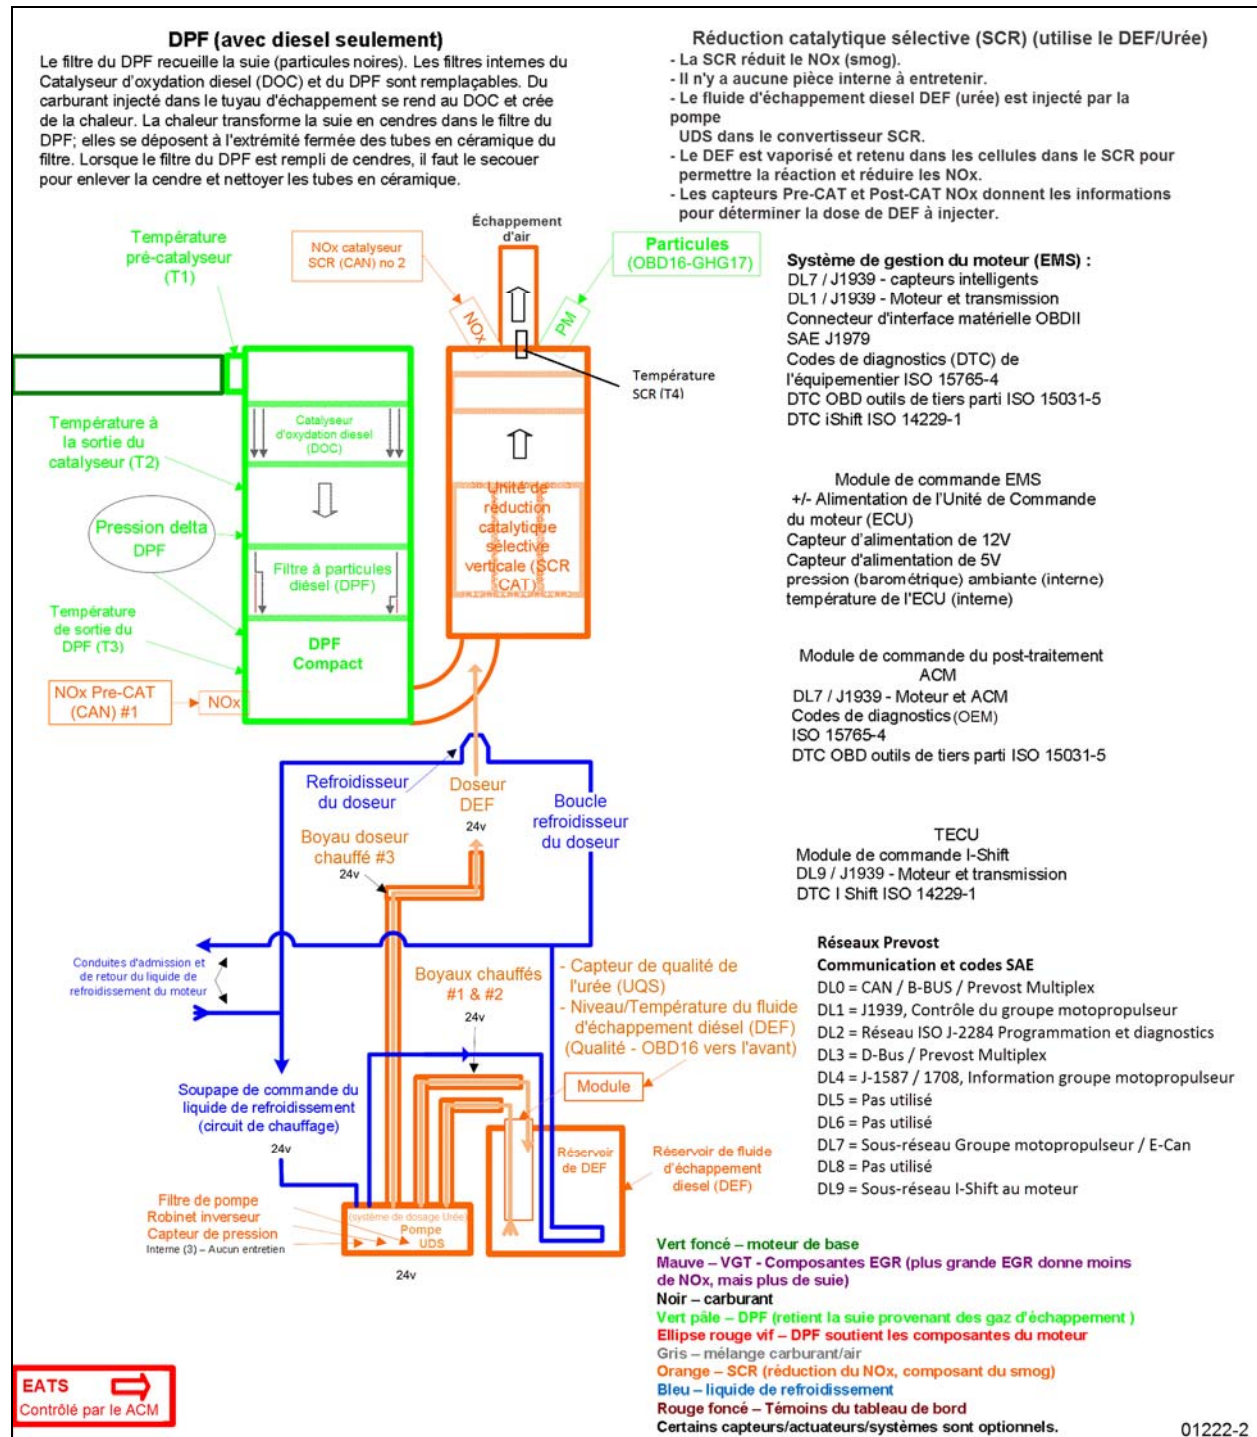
DPF (avec diesel seulement)
Le filtre du DPF recueille la suie (particules noires). Les filtres internes du Catalyseur d'oxydation diesel (DOC) et du DPF sont remplaçables. Du carburant injecté dans le tuyau d'échappement se rend au DOC et crée de la chaleur. La chaleur transforme la suie en cendres dans le filtre du DPF; elles se déposent à l'extrémité fermée des tubes en céramique du filtre. Lorsque le filtre du DPF est rempli de cendres, il faut le secouer pour enlever la cendre et nettoyer les tubes en céramique.

Réduction catalytique sélective (SCR) (utilise le DEF/Urée)
- La SCR réduit le NOx (smog).
- Il n'y a aucune pièce interne à entretenir.
- Le fluide d'échappement diesel DEF (urée) est injecté par la pompe UDS dans le convertisseur SCR.
- Le DEF est vaporisé et retenu dans les cellules dans le SCR pour permettre la réaction et réduire les NOx.
- Les capteurs Pre-CAT et Post-CAT NOx donnent les informations pour déterminer la dose de DEF à injecter.

Échappement d'air

Température pré-catalyseur (T1)

NOx catalyseur SCR (CAN) no 2

NOx

PM

Particules (OBD16-GHG17)

Température SCR (T4)

Température à la sortie du catalyseur (T2)

Catalyseur d'oxydation diesel (DOC)

Pression delta DPF

Filtre à particules diésel (DPF)

Unité de réduction catalytique sélective verticale (SCR CAT)

Température de sortie du DPF (T3)

DPF Compact

NOx Pre-CAT (CAN) #1

NOx

Système de gestion du moteur (EMS) :
DL7 / J1939 - capteurs intelligents
DL1 / J1939 - Moteur et transmission
Connecteur d'interface matérielle OBDII SAE J1979
Codes de diagnostics (DTC) de l'équipementier ISO 15765-4
DTC OBD outils de tiers parti ISO 15031-5
DTC iShift ISO 14229-1

Module de commande EMS
+/- Alimentation de l'Unité de Commande du moteur (ECU)
Capteur d'alimentation de 12V
Capteur d'alimentation de 5V
pression (barométrique) ambiante (interne)
température de l'ECU (interne)

Module de commande du post-traitement ACM
DL7 / J1939 - Moteur et ACM
Codes de diagnostics (OEM) ISO 15765-4
DTC OBD outils de tiers parti ISO 15031-5

TECU
Module de commande I-Shift
DL9 / J1939 - Moteur et transmission
DTC I Shift ISO 14229-1

Refroidisseur du doseur

Doseur DEF

24v

Boucle refroidisseur du doseur

Boyau doseur chauffé #3

24v

Conduites d'admission et de retour du liquide de refroidissement du moteur

Boyaux chauffés #1 & #2

24v

- Capteur de qualité de l'urée (UQS)
- Niveau/Température du fluide d'échappement diésel (DEF)
(Qualité - OBD16 vers l'avant)

Module

Soupape de commande du liquide de refroidissement (circuit de chauffage)

24v

Réservoir de DEF

Réservoir de fluide d'échappement diesel (DEF)

Filtre de pompe
Robinet inverseur
Capteur de pression
Interne (3) – Aucun entretien

Système de dosage Urée
Pompe
UDS

24v

Réseaux Prevost
Communication et codes SAE
DL0 = CAN / B-BUS / Prevost Multiplex
DL1 = J1939, Contrôle du groupe motopropulseur
DL2 = Réseau ISO J-2284 Programmation et diagnostics
DL3 = D-Bus / Prevost Multiplex
DL4 = J-1587 / 1708, Information groupe motopropulseur
DL5 = Pas utilisé
DL6 = Pas utilisé
DL7 = Sous-réseau Groupe motopropulseur / E-Can
DL8 = Pas utilisé
DL9 = Sous-réseau I-Shift au moteur

Vert foncé – moteur de base
Mauve – VGT - Composantes EGR (plus grande EGR donne moins de NOx, mais plus de suie)
Noir – carburant
Vert pâle – DPF (retient la suie provenant des gaz d'échappement )
Ellipse rouge vif – DPF soutient les composantes du moteur
Gris – mélange carburant/air
Orange – SCR (réduction du NOx, composant du smog)
Bleu – liquide de refroidissement
Rouge foncé – Témoins du tableau de bord
Certains capteurs/actuateurs/systèmes sont optionnels.

EATS
Contrôlé par le ACM

01222-2